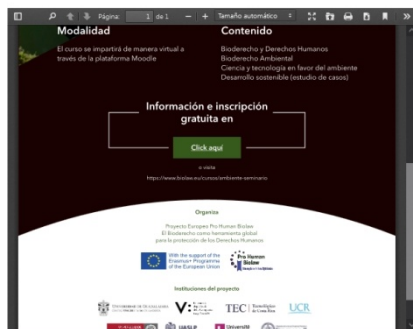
Página: 1 de 1 — + Tamaño automático

Modalidad

El curso se impartirá de manera virtual a través de la plataforma Moodle

Contenido

Bioderecho y Derechos Humanos
Bioderecho Ambiental
Ciencia y tecnología en favor del ambiente
Desarrollo sostenible (estudio de casos)

Información e inscripción gratuita en

Click aquí

o visita
https://www.biolaw.eu/cursos/ambiente-seminario

Organiza

Proyecto Europeo Pro Human Biolaw
El Bioderecho como herramienta global para la protección de los Derechos Humanos

With the support of the Erasmus+ Programme of the European Union

Pro Human Biolaw

Instituciones del proyecto

Universidad de Guadalajara

TEC Tecnológico de Costa Rica

UCR

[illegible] Université